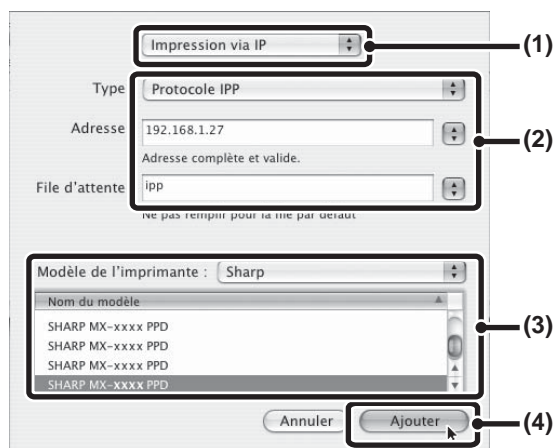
Impression via IP

(1)

Type Protocole IPP

Adresse 192.168.1.27

Adresse complète et valide.

(2)

File d'attente ipp

Ne pas remplir pour la file par défaut

Modèle de l'imprimante : Sharp

Nom du modèle

SHARP MX-xxxx PPD

SHARP MX-xxxx PPD

SHARP MX-xxxx PPD

SHARP MX-xxxx PPD

(3)

Annuler

Ajouter

(4)